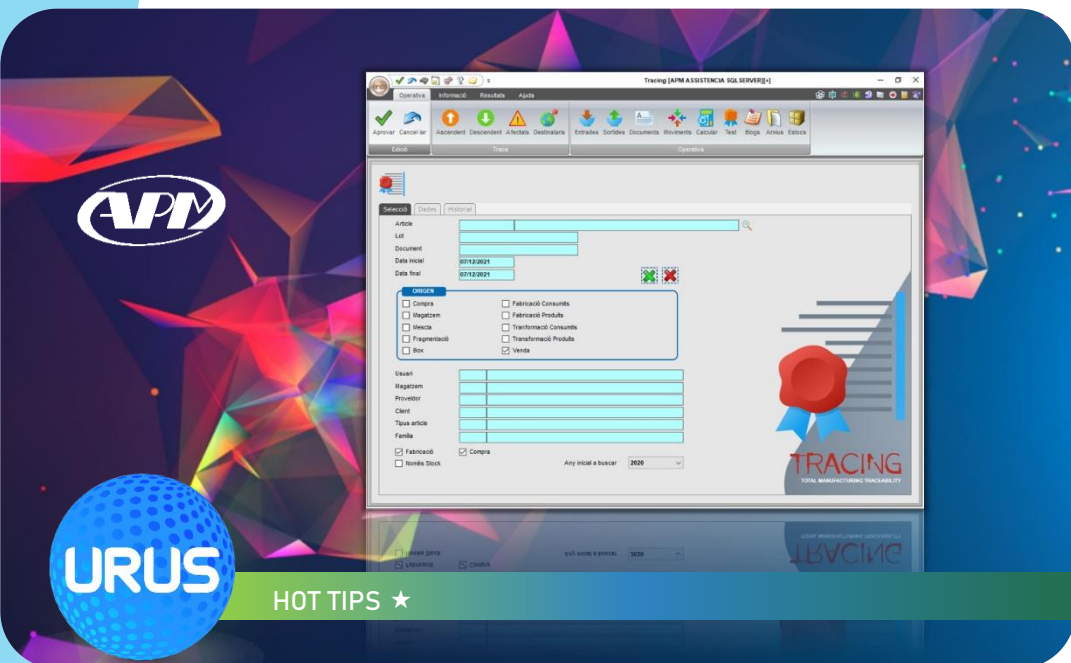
APM

Tracing [APM ASSISTENCIA SQLSERVER][+]

Operativa Informació Resultats Ajuda

Aprovar Cancel·lar
Edició

Ascendent Descendent Afectats Destinataris
Traça

Entrades Sortides Documents Moviments Calcular Test Blogs Arxius Estocs
Operativa

Selecció Dades Historial

Article
Lot
Document
Data inicial 07/12/2021
Data final 07/12/2021

ORIGEN
Compra
Magatzem
Mescla
Fragmentació
Box
Fabricació Consumits
Fabricació Produïts
Tranformació Consumits
Transformació Produïts
Venda

Usuari
Magatzem
Proveïdor
Client
Tipus article
Família

Fabricació
Compra
Només Stock
Any inicial a buscar 2020

TRACING
TOTAL MANUFACTURING TRACEABILITY

URUS

HOT TIPS ★